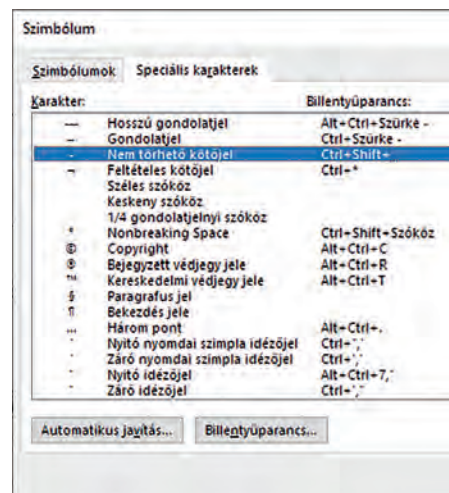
Szimbólum

Szimbólumok | Speciális karakterek

| Karakter: | | Billentyűparancs: |
|---|---|---|
| — | Hosszú gondolatjel | Alt+Ctrl+Szürke - |
| – | Gondolatjel | Ctrl+Szürke - |
| - | Nem törhető kötőjel | Ctrl+Shift+_ |
| ¬ | Feltételes kötőjel | Ctrl+- |
| | Széles szóköz | |
| | Keskeny szóköz | |
| | 1/4 gondolatjelnyi szóköz | |
| ° | Nonbreaking Space | Ctrl+Shift+Szóköz |
| © | Copyright | Alt+Ctrl+C |
| ® | Bejegyzett védjegy jele | Alt+Ctrl+R |
| ™ | Kereskedelmi védjegy jele | Alt+Ctrl+T |
| § | Paragrafus jel | |
| ¶ | Bekezdés jele | |
| … | Három pont | Alt+Ctrl+. |
| ' | Nyitó nyomdai szimpla idézőjel | Ctrl+`,` |
| ' | Záró nyomdai szimpla idézőjel | Ctrl+',' |
| " | Nyitó idézőjel | Alt+Ctrl+7,' |
| " | Záró idézőjel | Ctrl+',' |

Automatikus javítás... | Billentyűparancs...